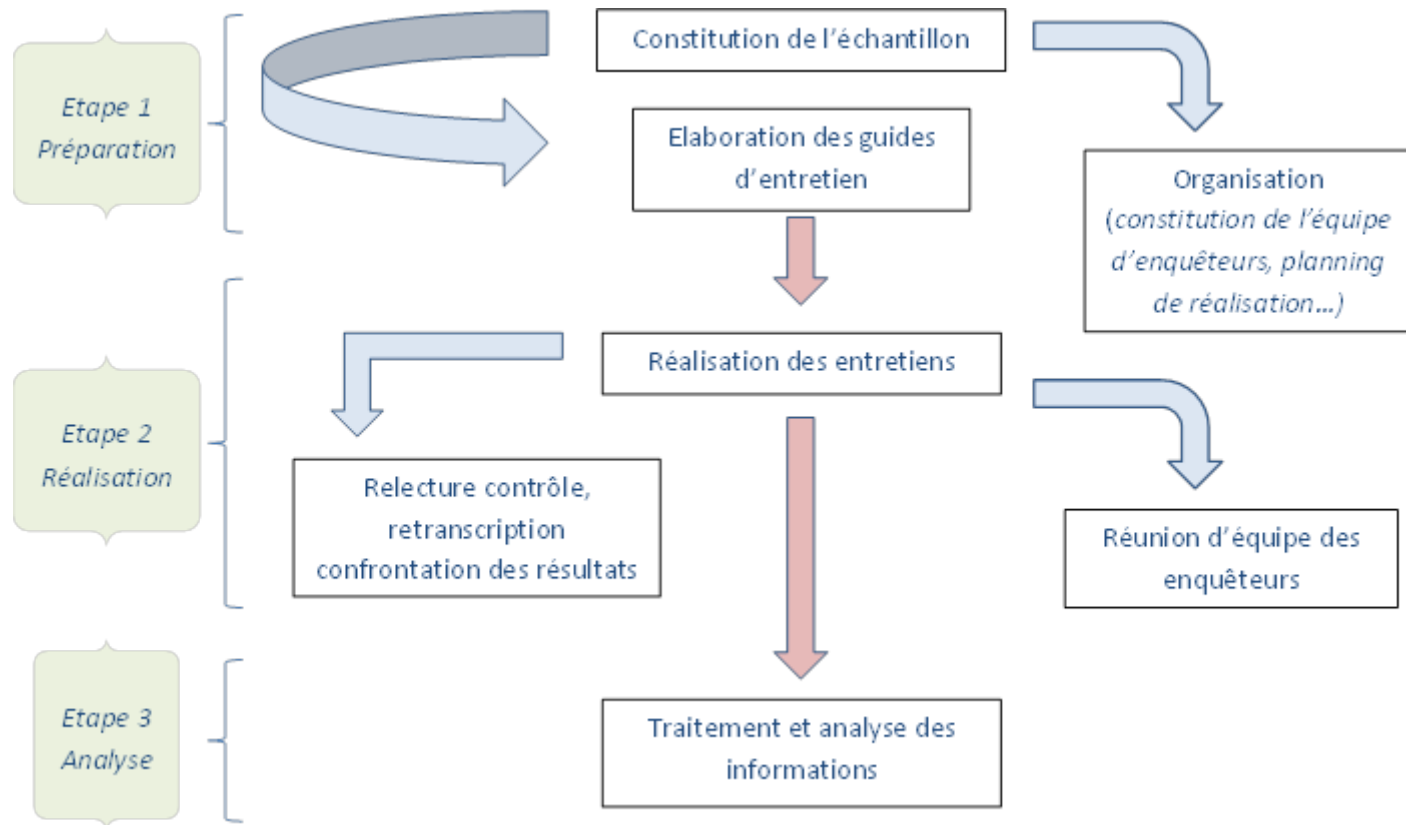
Etape 1
Préparation

Constitution de l'échantillon

Elaboration des guides d'entretien

Organisation
(constitution de l'équipe d'enquêteurs, planning de réalisation…)

Etape 2
Réalisation

Réalisation des entretiens

Relecture contrôle, retranscription confrontation des résultats

Réunion d'équipe des enquêteurs

Etape 3
Analyse

Traitement et analyse des informations